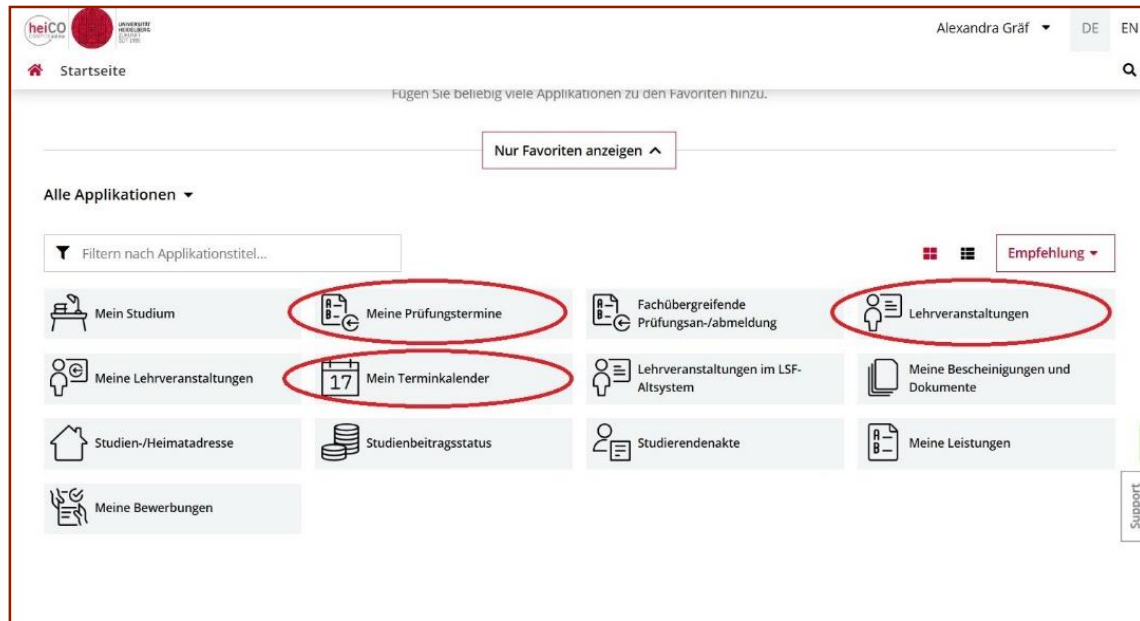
heiCO UNIVERSITÄT HEIDELBERG ZUKUNFT SEIT 1386

Alexandra Gräf ▾ DE EN

Startseite

Fügen Sie beliebig viele Applikationen zu den Favoriten hinzu.

Nur Favoriten anzeigen ^

Alle Applikationen ▾

Filtern nach Applikationstitel...

Empfehlung ▾

Mein Studium

Meine Prüfungstermine

Fachübergreifende Prüfungsan-/abmeldung

Lehrveranstaltungen

Meine Lehrveranstaltungen

17 Mein Terminkalender

Lehrveranstaltungen im LSF-Altsystem

Meine Bescheinigungen und Dokumente

Studien-/Heimatadresse

Studienbeitragsstatus

Studierendenakte

Meine Leistungen

Meine Bewerbungen

Support